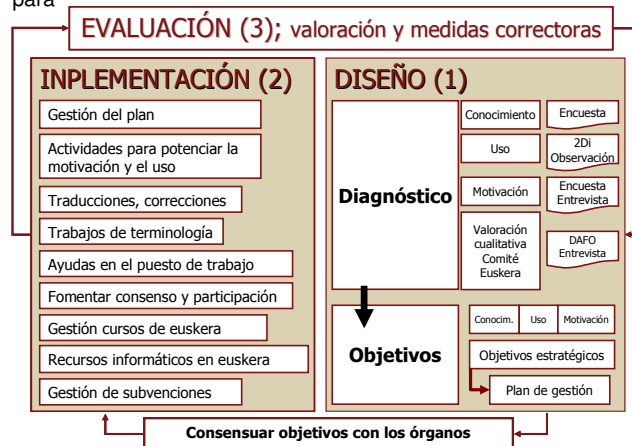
para

EVALUACIÓN (3); valoración y medidas correctoras

INPLEMENTACIÓN (2)

Gestión del plan

Actividades para potenciar la motivación y el uso

Traducciones, correcciones

Trabajos de terminología

Ayudas en el puesto de trabajo

Fomentar consenso y participación

Gestión cursos de euskera

Recursos informáticos en euskera

Gestión de subvenciones

DISEÑO (1)

Diagnóstico

Conocimiento

Encuesta

Uso

2Di Observación

Motivación

Encuesta Entrevista

Valoración cualitativa Comité Euskera

DAFO Entrevista

Objetivos

Conocim.

Uso

Motivación

Objetivos estratégicos

Plan de gestión

Consensuar objetivos con los órganos